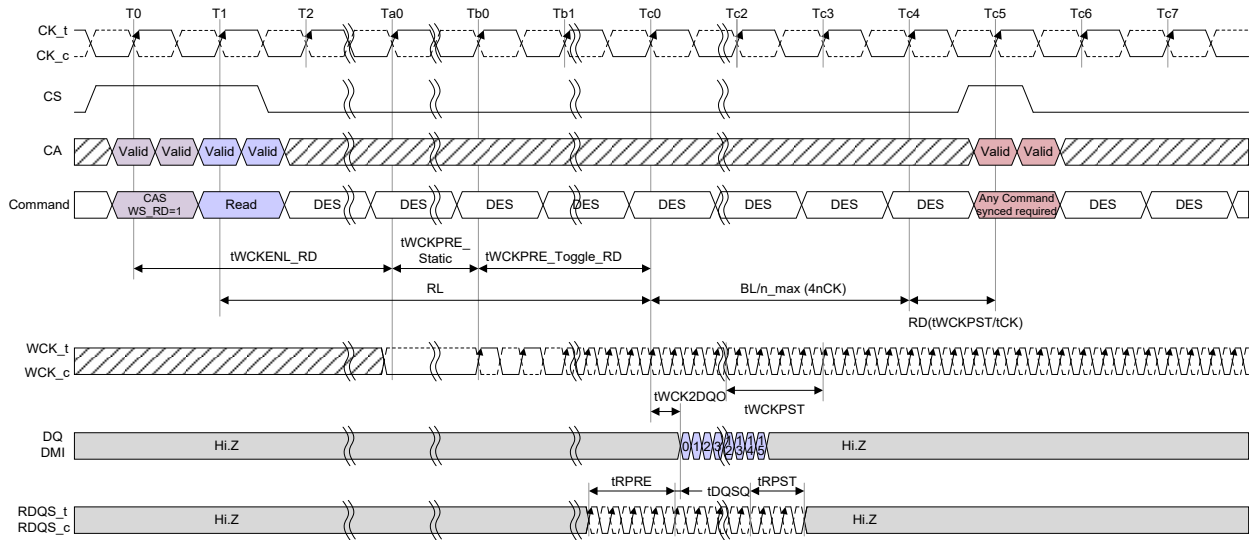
T0 T1 T2 Ta0 Tb0 Tb1 Tc0 Tc2 Tc3 Tc4 Tc5 Tc6 Tc7

CK_t
CK_c

CS

CA Valid Valid Valid Valid Valid Valid

Command CAS WS_RD=1 Read DES DES DES DES DES DES DES DES Any Command synced required DES DES

tWCKENL_RD
tWCKPRE_ Static
tWCKPRE_Toggle_RD
RL
BL/n_max (4nCK)
RD(tWCKPST/tCK)

WCK_t
WCK_c

tWCK2DQO
tWCKPST

DQ
DMI
Hi.Z
0 1 2 3 12 13 14 15
Hi.Z

tRPRE
tDQSQ
tRPST

RDQS_t
RDQS_c
Hi.Z
Hi.Z